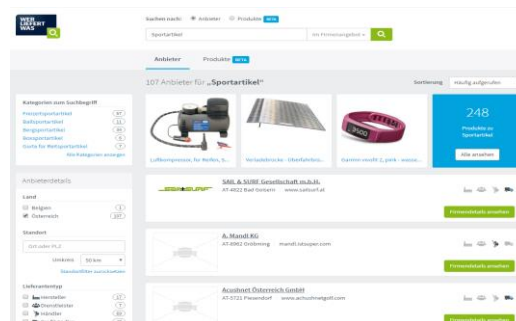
WER LIEFERT WAS

Suchen nach: Anbieter Produkte BETA

Sportartikel

im Firmenangebot

Anbieter Produkte BETA

107 Anbieter für „Sportartikel"

Sortierung häufig aufgerufen

Kategorien zum Suchbegriff

Freizeitsportartikel 67
Ballsportartikel 11
Bergsportartikel 10
Bootsportartikel 6
Gurte für Wettsportartikel 4
Mehr Kategorien anzeigen

Luftkompressor, für Reifen, S...

Verladebrücke - Überfahrbrü...

Garmin vivofit 2, pink - wasse...

248
Produkte zu Sportartikel
Alle ansehen

Anbieterdetails

Land
Belgien 1
Österreich 107

Standort
Ort oder PLZ
Umkreis 50 km
Standortfilter zurücksetzen

Lieferantentyp
Hersteller 47
Dienstleister 5
Händler 82

SAIL & SURF Gesellschaft m.b.H.
AT-4822 Bad Goisern www.sailsurf.at
Firmendetails ansehen

A. Mandl KG
AT-8962 Gröbming mandl.intersport.com
Firmendetails ansehen

Acushnet Österreich GmbH
AT-5721 Piesendorf www.acushnetgolf.com
Firmendetails ansehen